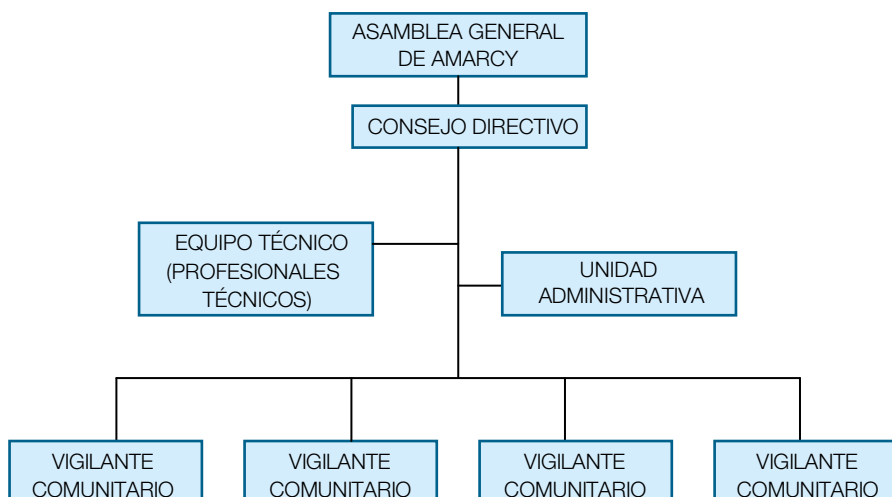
ASAMBLEA GENERAL DE AMARCY

CONSEJO DIRECTIVO

EQUIPO TÉCNICO (PROFESIONALES TÉCNICOS)

UNIDAD ADMINISTRATIVA

VIGILANTE COMUNITARIO

VIGILANTE COMUNITARIO

VIGILANTE COMUNITARIO

VIGILANTE COMUNITARIO